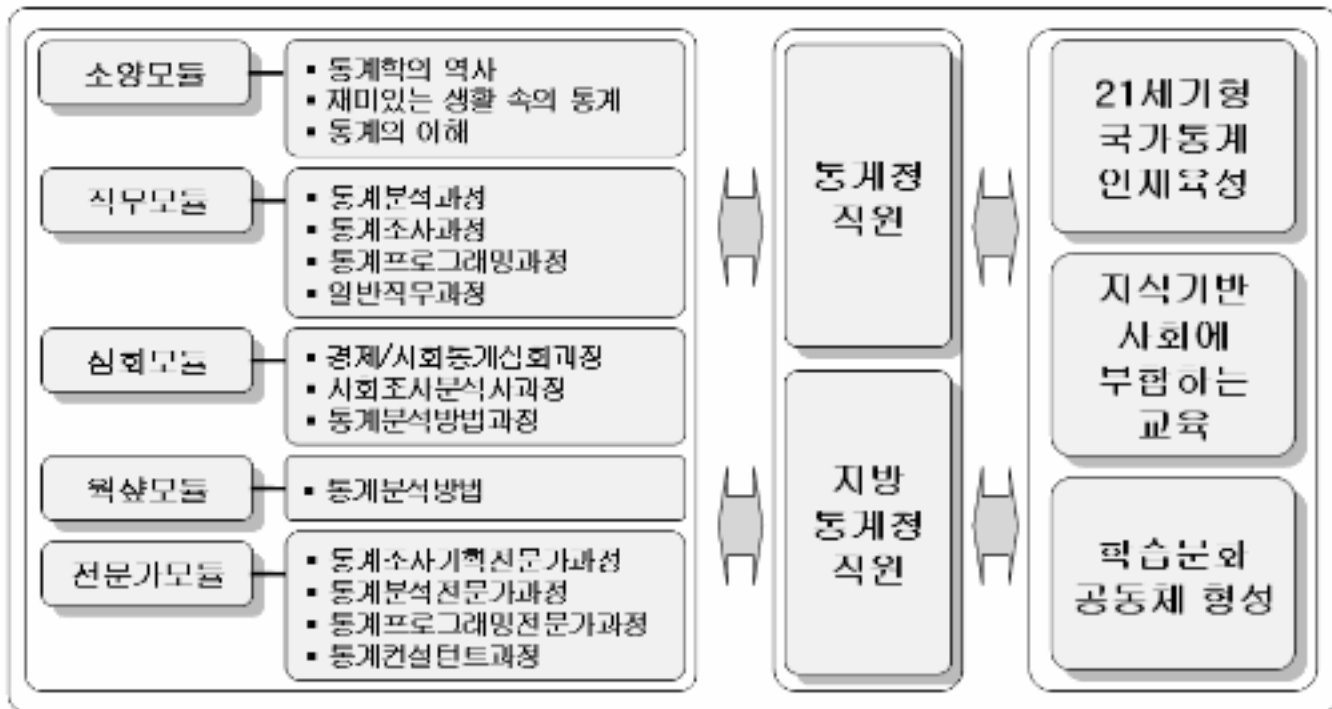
소양모듈

• 통계학의 역사
• 재미있는 생활 속의 통계
• 통계의 이해

직무모듈

• 통계분석과정
• 통계조사과정
• 통계프로그래밍과정
• 일반직무과정

심화모듈

• 경제/사회통계심화과정
• 사회조사분석사과정
• 통계분석방법과정

워샵모듈

• 통계분석방법

전문가모듈

• 통계조사기획전문가과정
• 통계분석전문가과정
• 통계프로그래밍전문가과정
• 통계컨설턴트과정

통계청 직원

지방 통계청 직원

21세기형 국가통계 인재육성

지식기반 사회에 부합하는 교육

학습문화 공동체 형성